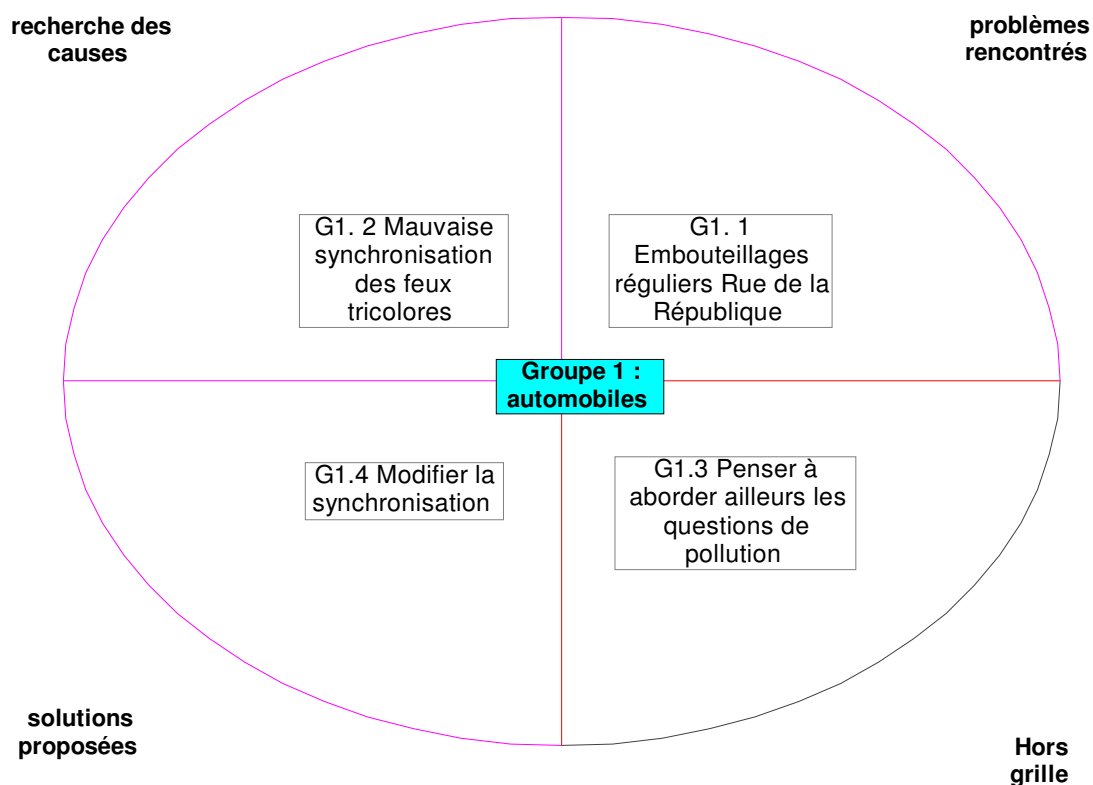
recherche des causes

problèmes rencontrés

G1. 2 Mauvaise synchronisation des feux tricolores

G1. 1 Embouteillages réguliers Rue de la République

Groupe 1 : automobiles

G1.4 Modifier la synchronisation

G1.3 Penser à aborder ailleurs les questions de pollution

solutions proposées

Hors grille